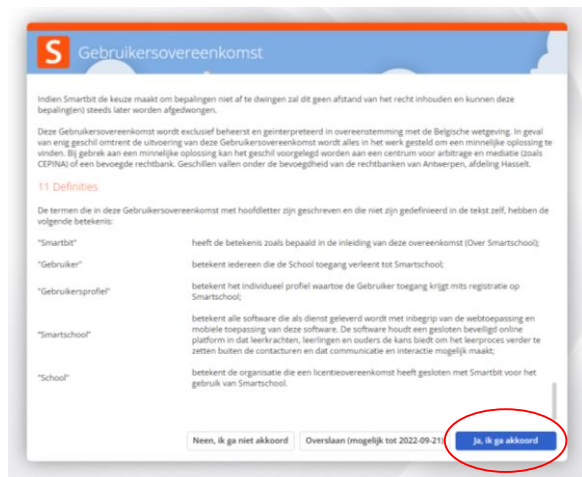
S Gebruikersovereenkomst

Indien Smartbit de keuze maakt om bepalingen niet af te dwingen zal dit geen afstand van het recht inhouden en kunnen deze bepaling(en) steeds later worden afgedwongen.

Deze Gebruikersovereenkomst wordt exclusief beheerst en geïnterpreteerd in overeenstemming met de Belgische wetgeving. In geval van enig geschil omtrent de uitvoering van deze Gebruikersovereenkomst wordt alles in het werk gesteld om een minnelijke oplossing te vinden. Bij gebrek aan een minnelijke oplossing kan het geschil voorgelegd worden aan een centrum voor arbitrage en mediatie (zoals CEPINA) of een bevoegde rechtbank. Geschillen vallen onder de bevoegdheid van de rechtbanken van Antwerpen, afdeling Hasselt.

11 Definities

De termen die in deze Gebruikersovereenkomst met hoofdletter zijn geschreven en die niet zijn gedefinieerd in de tekst zelf, hebben de volgende betekenis:

| | |
|---|---|
| "Smartbit" | heeft de betekenis zoals bepaald in de inleiding van deze overeenkomst (Over Smartschool); |
| "Gebruiker" | betekent iedereen die de School toegang verleent tot Smartschool; |
| "Gebruikersprofiel" | betekent het individueel profiel waartoe de Gebruiker toegang krijgt mits registratie op Smartschool; |
| "Smartschool" | betekent alle software die als dienst geleverd wordt met inbegrip van de webtoepassing en mobiele toepassing van deze software. De software houdt een gesloten beveiligd online platform in dat leerkrachten, leerlingen en ouders de kans biedt om het leerproces verder te zetten buiten de contacturen en dat communicatie en interactie mogelijk maakt; |
| "School" | betekent de organisatie die een licentieovereenkomst heeft gesloten met Smartbit voor het gebruik van Smartschool. |

Neen, ik ga niet akkoord | Overslaan (mogelijk tot 2022-09-21) | Ja, ik ga akkoord